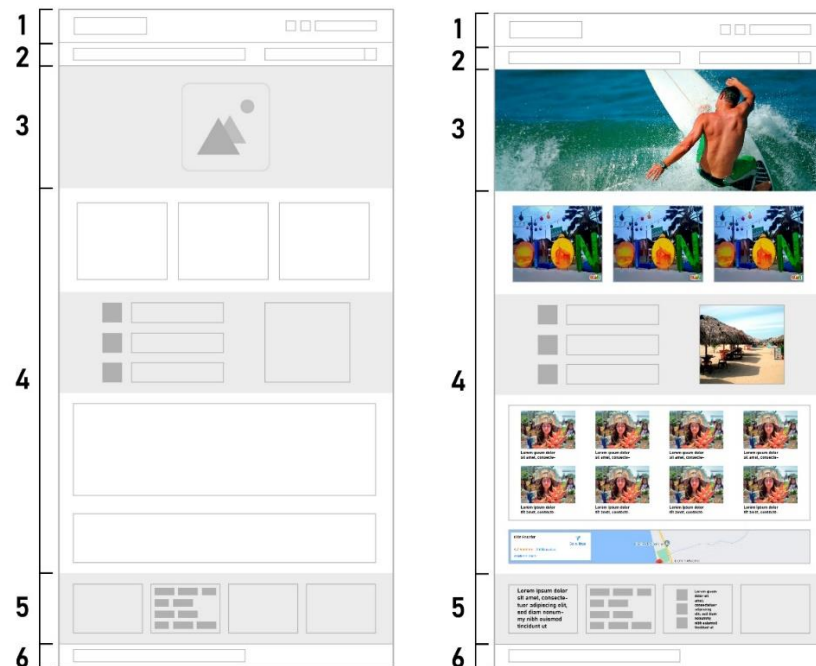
1
2
3
4
5
6

1
2
3
4
Lorem ipsum dolor sit amet, consecte-
Lorem ipsum dolor sit amet, consecte-
Lorem ipsum dolor sit amet, consecte-
Lorem ipsum dolor sit amet, consecte-
Lorem ipsum dolor sit amet, consecte-
Lorem ipsum dolor sit amet, consecte-
Lorem ipsum dolor sit amet, consecte-
Lorem ipsum dolor sit amet, consecte-
5
Lorem ipsum dolor sit amet, consecte-tuer adipiscing elit, sed diam nonum-my nibh euismod tincidunt ut
6